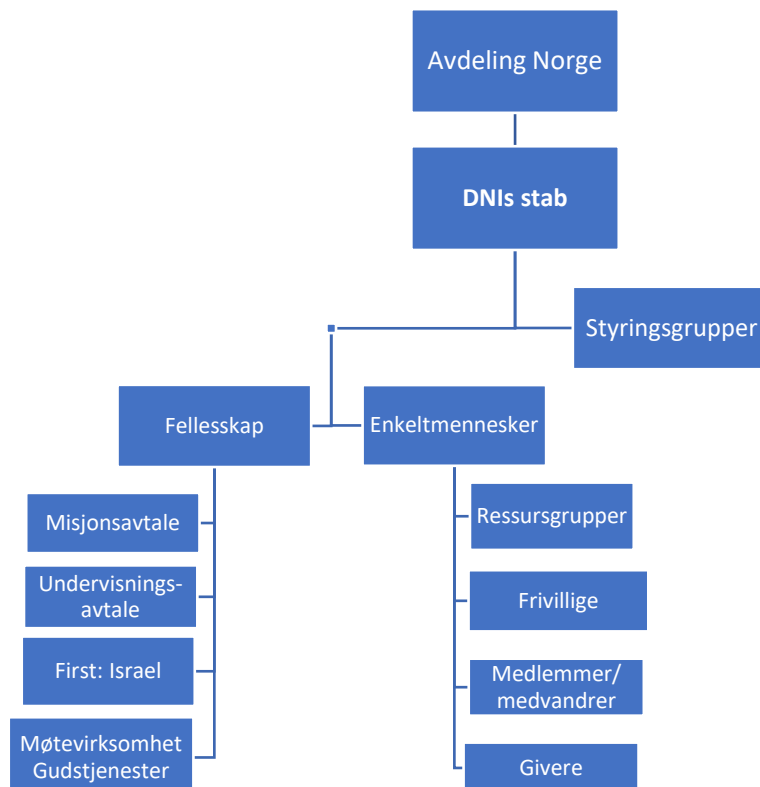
Avdeling Norge

DNIs stab

Styringsgrupper

Fellesskap

Enkeltmennesker

Misjonsavtale

Undervisnings-avtale

First: Israel

Møtevirksomhet Gudstjenester

Ressursgrupper

Frivillige

Medlemmer/ medvandrer

Givere